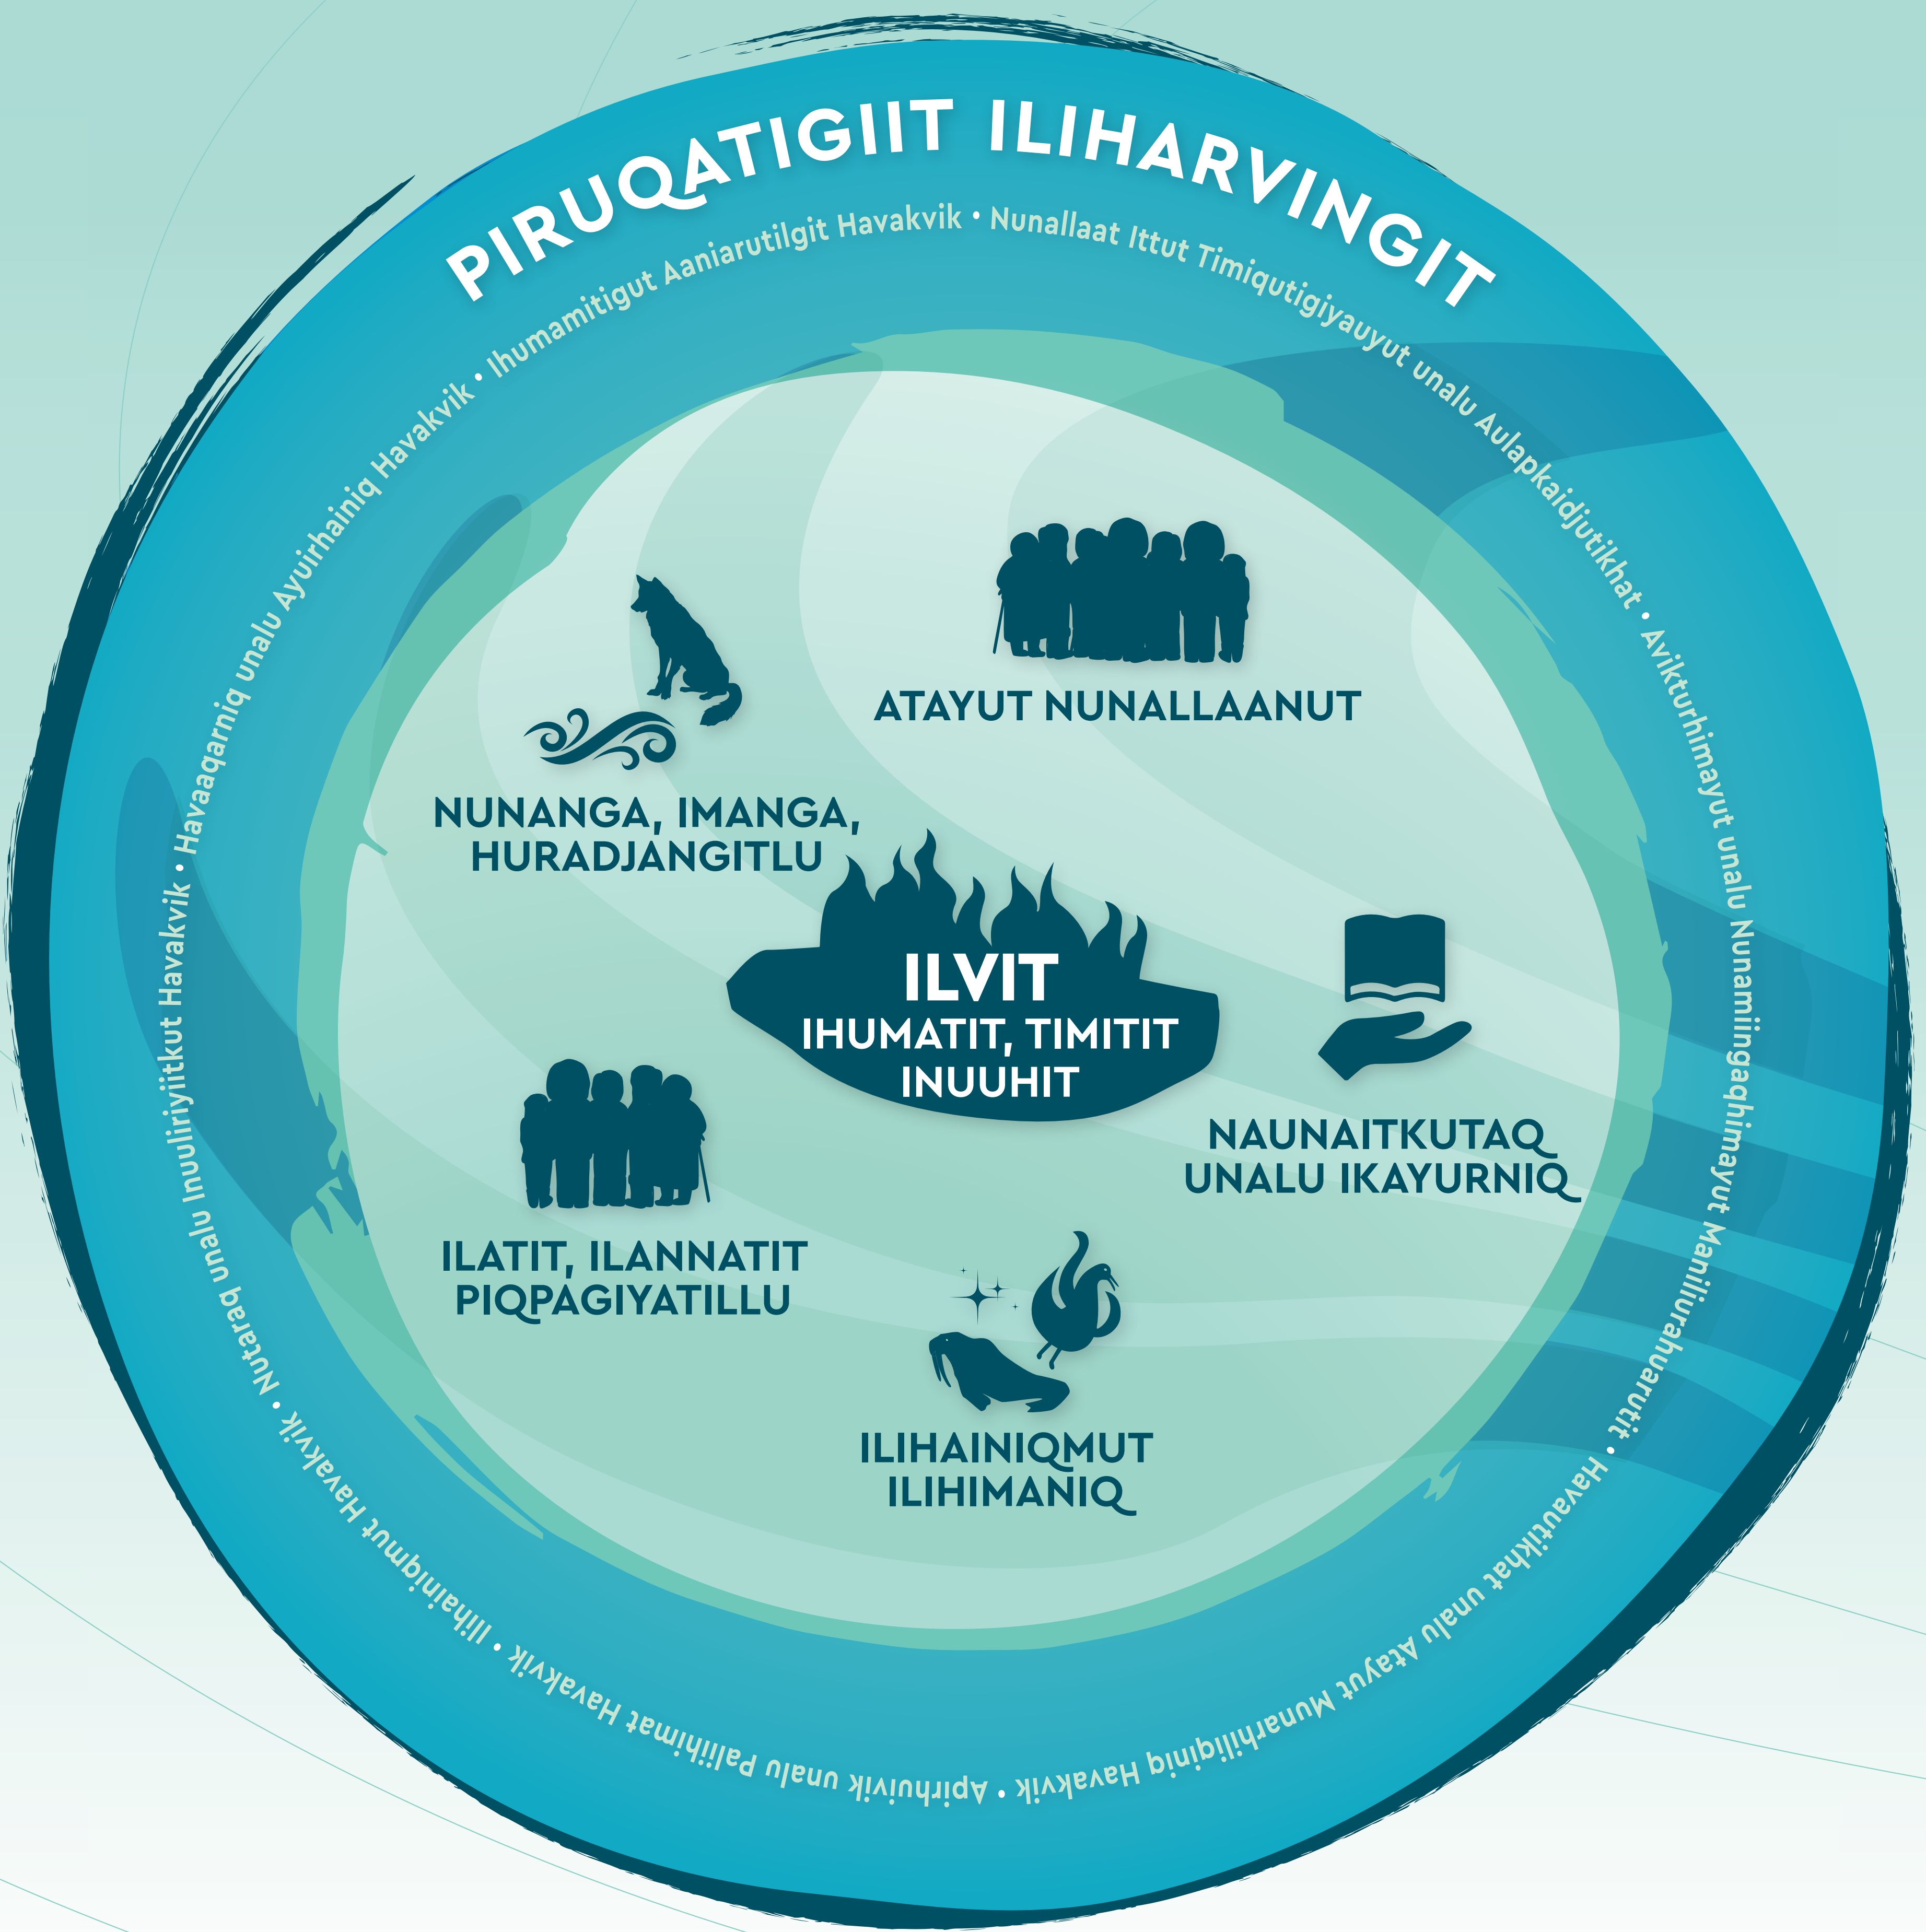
PIRUQATIGIIT ILIHARVINGIT

Ihumamitigut Aaniarutilgit Havakvik • Nunallaat Ittut Timiqutigiyauyut unalu Aulapkaidjutikhat • Avikturhimayut unalu Nunamiingaqhimayut Maniliurahuarutit • Havautikhat unalu Atayut Munarhiliqiniq Havakvik • Apirhuivik unalu Pallihimat Havakvik • Ilihainiqmut Havakvik • Nutaraq unalu Inuuliriyiitkut Havakvik • Havaaqarniq unalu Ayuirhainiq Havakvik •

ATAYUT NUNALLAANUT

NUNANGA, IMANGA, HURADJANGITLU

ILVIT
IHUMATIT, TIMITIT
INUUHIT

NAUNAITKUTAQ
UNALU IKAYURNIQ

ILATIT, ILANNATIT
PIQPAGIYATILLU

ILIHAINIQMUT
ILIHIMANIQ